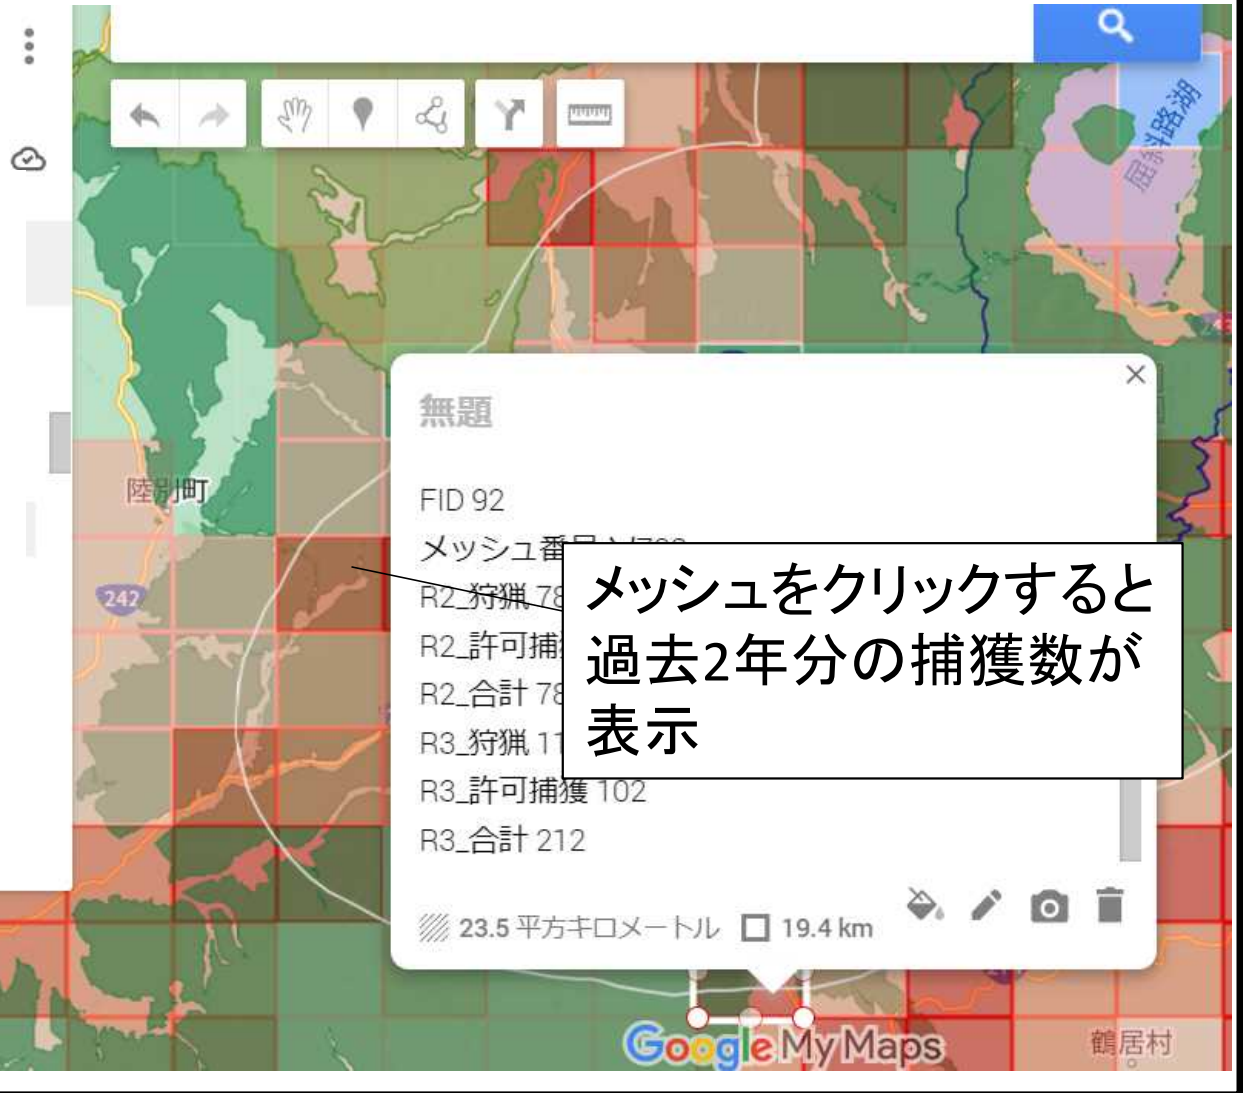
阿寒湖

陸別町

242

無題

FID 92

メッシュ番号 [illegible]

R2_狩猟 78

R2_許可捕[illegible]

R2_合計 78

R3_狩猟 11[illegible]

R3_許可捕獲 102

R3_合計 212

メッシュをクリックすると過去2年分の捕獲数が表示

23.5 平方キロメートル 19.4 km

Google My Maps

鶴居村